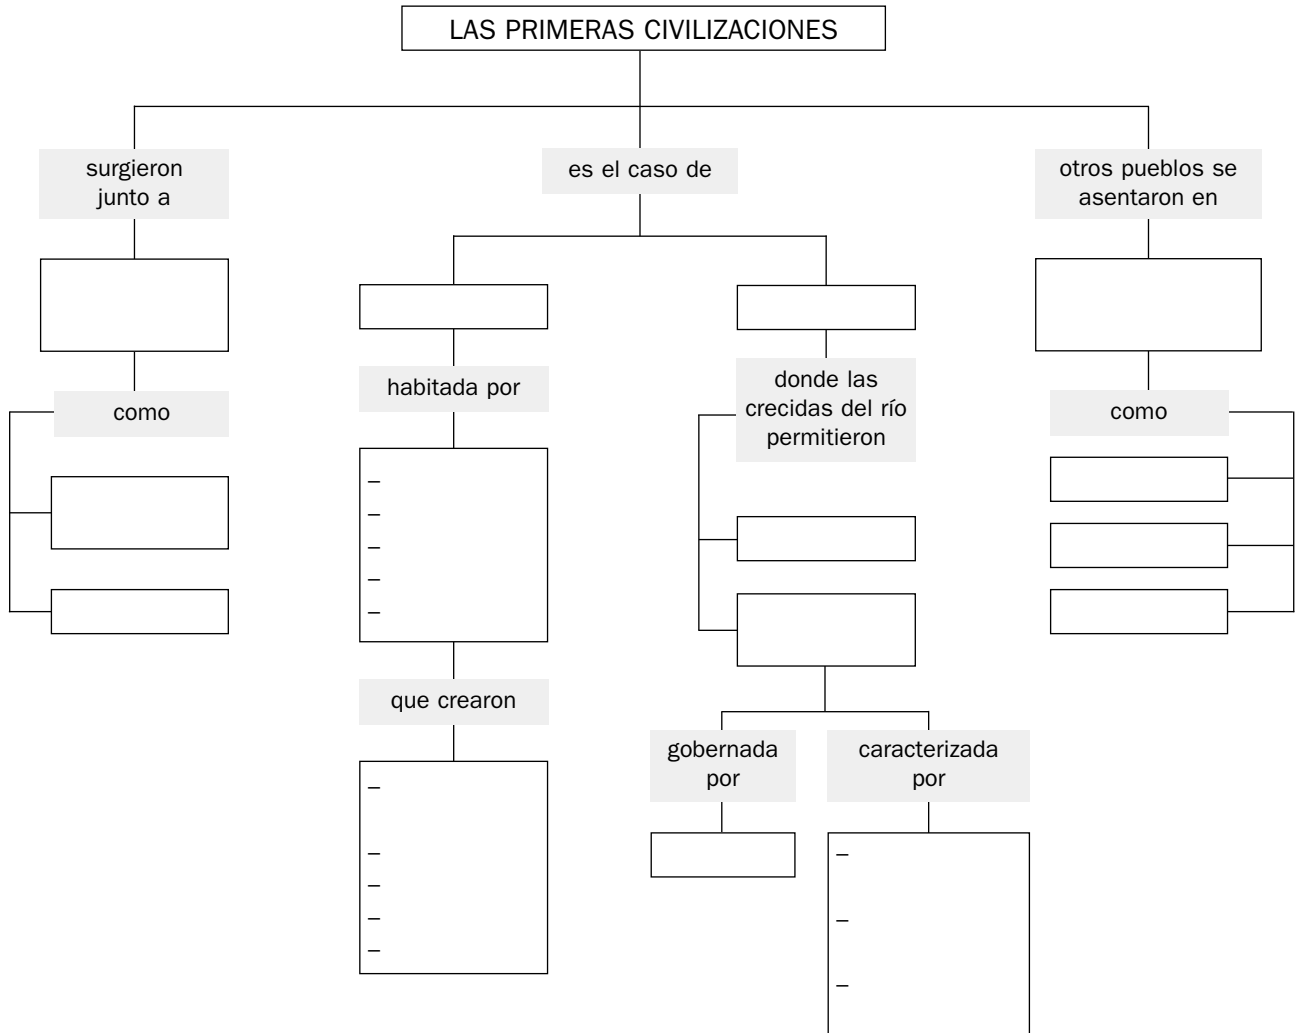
LAS PRIMERAS CIVILIZACIONES

surgieron junto a

como

es el caso de

habitada por

–
–
–
–
–

que crearon

–
–
–
–
–

donde las crecidas del río permitieron

gobernada por

caracterizada por

–
–
–

otros pueblos se asentaron en

como